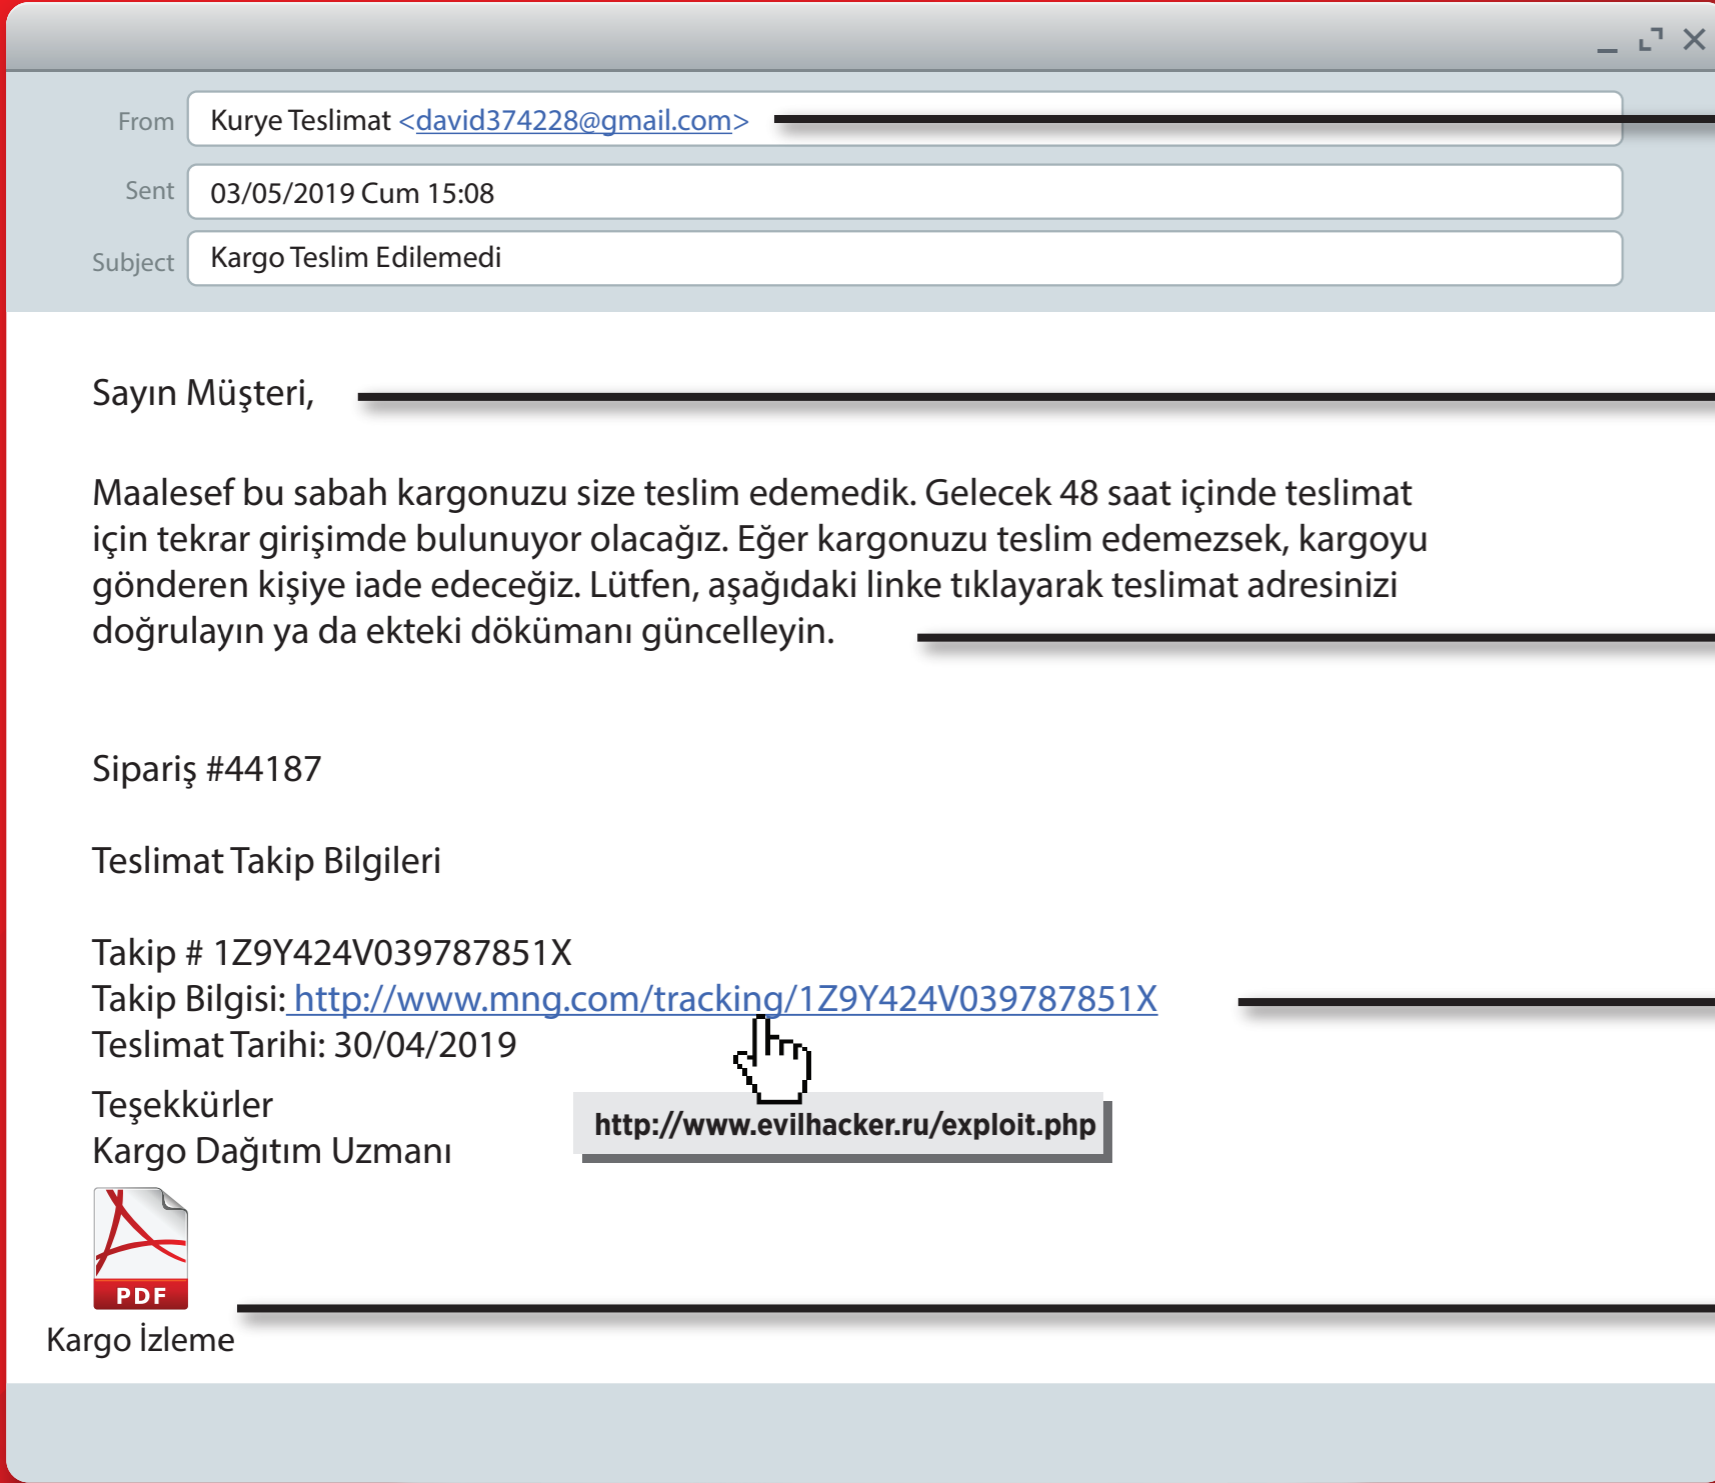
From Kurye Teslimat <david374228@gmail.com>

Sent 03/05/2019 Cum 15:08

Subject Kargo Teslim Edilemedi

Sayın Müşteri,

Maalesef bu sabah kargonuzu size teslim edemedik. Gelecek 48 saat içinde teslimat için tekrar girişimde bulunuyor olacağız. Eğer kargonuzu teslim edemezsek, kargoyu gönderen kişiye iade edeceğiz. Lütfen, aşağıdaki linke tıklayarak teslimat adresinizi doğrulayın ya da ekteki dökümanı güncelleyin.

Sipariş #44187

Teslimat Takip Bilgileri

Takip # 1Z9Y424V039787851X
Takip Bilgisi: http://www.mng.com/tracking/1Z9Y424V039787851X
Teslimat Tarihi: 30/04/2019

http://www.evilhacker.ru/exploit.php

Teşekkürler
Kargo Dağıtım Uzmanı

PDF
Kargo İzleme